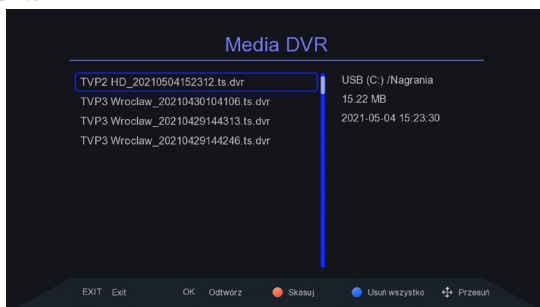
Media DVR

TVP2 HD_20210504152312.ts.dvr
TVP3 Wroclaw_20210430104106.ts.dvr
TVP3 Wroclaw_20210429144313.ts.dvr
TVP3 Wroclaw_20210429144246.ts.dvr

USB (C:) /Nagrania
15.22 MB
2021-05-04 15:23:30

EXIT Exit OK Odtwórz Skasuj Usuń wszystko Przesuń